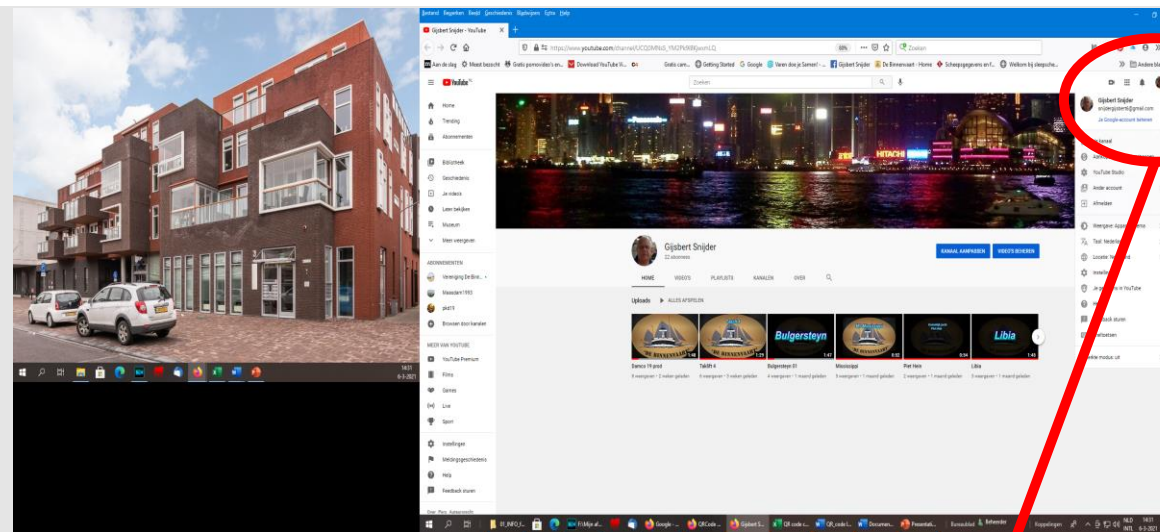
Bestand Bewerken Beeld Geschiedenis Bladwijzers Extra Help

Gijsbert Snijder - YouTube

https://www.youtube.com/channel/UCQDMNrS_YhOPV8BKjwmLQ

Zoeken

Aan de slag Meest bezocht Gratis pornovideo's en... Download YouTube Vi... Getting Started Google Varen doe je Samen! Gijsbert Snijder De Binnenvaart - Home Scheepsgegevens en f... Welkom bij sleepsche... Andere bladwijzers

YouTube NL

Zoeken

Home
Trending
Abonnementen
Bibliotheek
Geschiedenis
Je video's
Later bekijken
Muziek
Meer weergeven

ABONNEMENTEN
Vereniging De Bin...
Masedam1993
pkd19
Bladeren door kanalen

MEER VAN YOUTUBE
YouTube Premium
Films
Games
Live
Sport

Instellingen
Meldingsgeschiedenis
Help
Feedback sturen

Over Pers Auteursrecht

Gijsbert Snijder
22 abonnees

KANAAL AANPASSEN
VIDEO'S BEHEREN

HOME VIDEO'S PLAYLISTS KANALEN OVER

Uploads ALLES AFSPELEN

Danica 19 prod
Takift 4
Bulgersteyn 01
Mississippi
Piet Hein
Libia

Bulgersteyn
Libia

Gijsbert Snijder
snijdergijsbert@gmail.com
Je Google-account beheren

Je kanaal
Admin
YouTube Studio
Ander account
Afmelden
Weergave: Apparaatthema
Taal: Nederlands
Locatie: Nederland
Instellingen
Je gegevens in YouTube
Help
Feedback sturen
Sneltoetsen
Beperkte modus: uit

1431
6-3-2021

NLD INTL
1431
6-3-2021